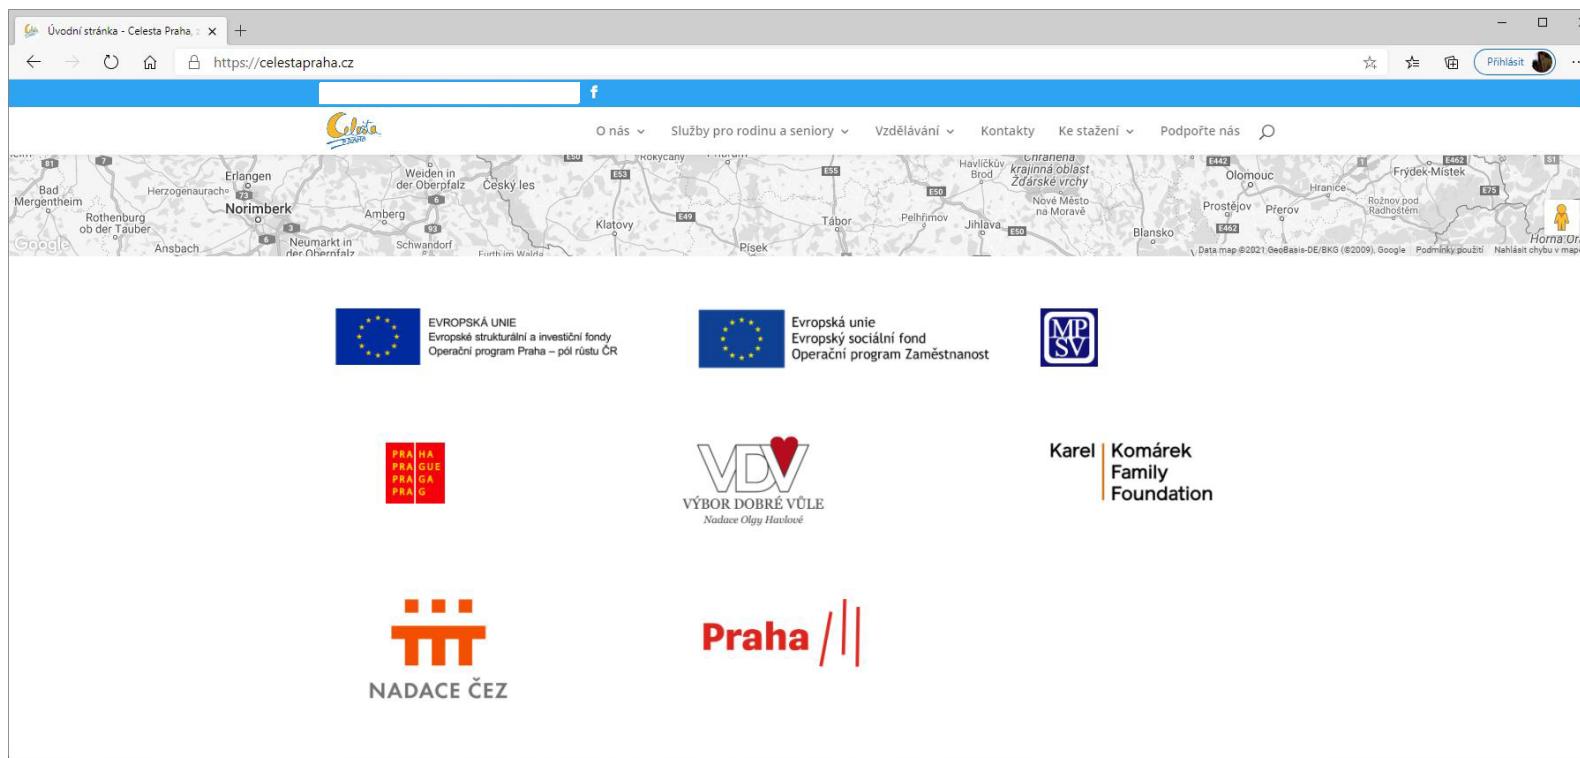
Úvodní stránka - Celesta Praha, ×
+

https://celestapraha.cz
Přihlásit

f

Celesta
O nás
Služby pro rodinu a seniory
Vzdělávání
Kontakty
Ke stažení
Podpořte nás

Bad Mergentheim
Herzogenaurach
Erlangen
Norimberk
Rothenburg ob der Tauber
Ansbach
Amberg
Neumarkt in der Oberpfalz
Weiden in der Oberpfalz
Český les
Schwandorf
Furth im Walde
Klatovy
Písek
Tábor
Pelhřimov
Havlíčkův Brod
Chráněná krajinná oblast Žďárské vrchy
Jihlava
Nové Město na Moravě
Blansko
Olomouc
Prostějov
Přerov
Hranice
Frýdek-Místek
Rožnov pod Radhoštěm
Horní Or
Google
Data map ©2021 GeoBasis-DE/BKG (©2009), Google Podmínky použití Nahlásit chybu v mapě

EVROPSKÁ UNIE
Evropské strukturální a investiční fondy
Operační program Praha – pól růstu ČR

Evropská unie
Evropský sociální fond
Operační program Zaměstnanost

MPSV

PRA HA
PRA GUE
PRA GA
PRA G

VDV
VÝBOR DOBRÉ VŮLE
Nadace Olgy Havlové

Karel Komárek Family Foundation

NADACE ČEZ

Praha